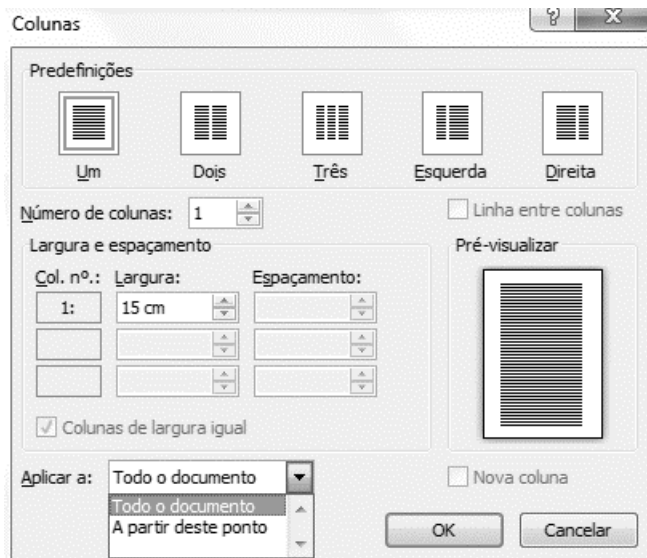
Colunas

Predefinições

Um
Dois
Três
Esquerda
Direita

Número de colunas: 1

Linha entre colunas

Largura e espaçamento

Col. nº.: Largura: Espaçamento:

1: 15 cm

Colunas de largura igual

Pré-visualizar

Aplicar a: Todo o documento

Todo o documento
A partir deste ponto

Nova coluna

OK
Cancelar